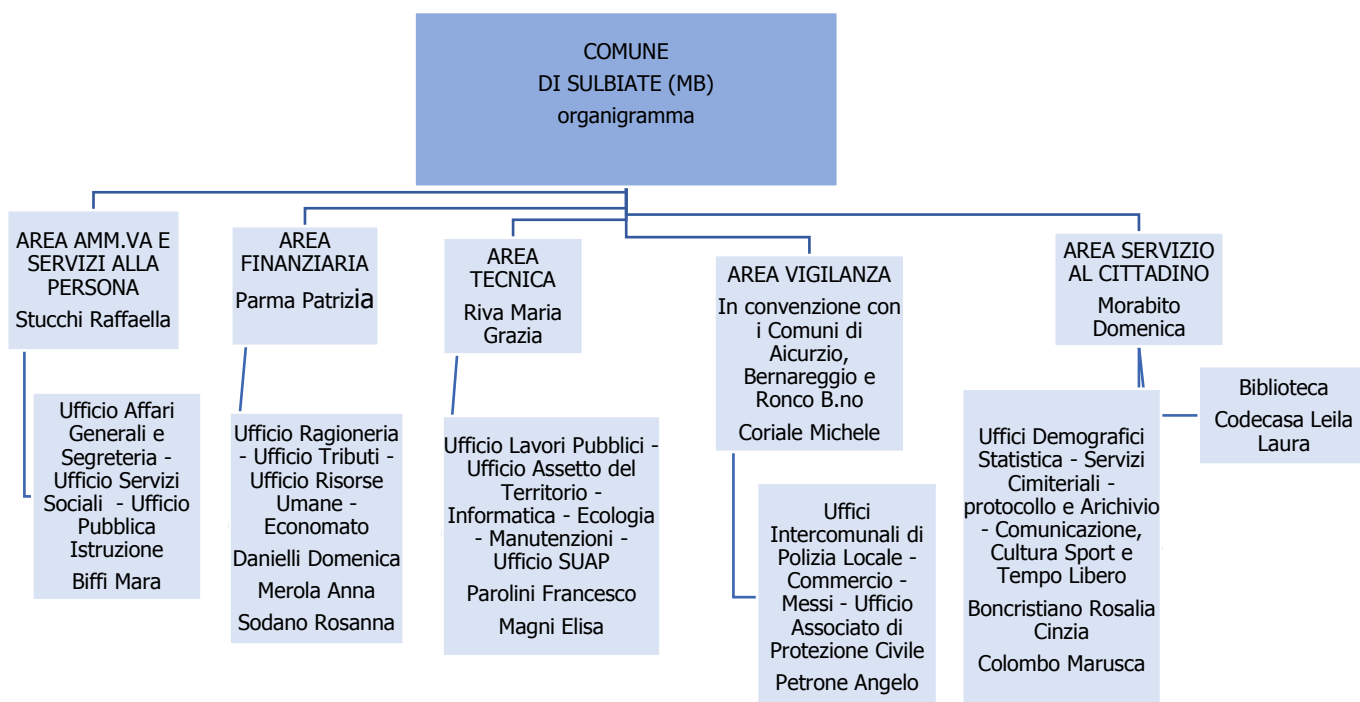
COMUNE
DI SULBIATE (MB)
organigramma

AREA AMM.VA E SERVIZI ALLA PERSONA
Stucchi Raffaella

Ufficio Affari Generali e Segreteria - Ufficio Servizi Sociali - Ufficio Pubblica Istruzione
Biffi Mara

AREA FINANZIARIA
Parma Patrizia

Ufficio Ragioneria - Ufficio Tributi - Ufficio Risorse Umane - Economato
Danielli Domenica
Merola Anna
Sodano Rosanna

AREA TECNICA
Riva Maria Grazia

Ufficio Lavori Pubblici - Ufficio Assetto del Territorio - Informatica - Ecologia - Manutenzioni - Ufficio SUAP
Parolini Francesco
Magni Elisa

AREA VIGILANZA
In convenzione con i Comuni di Aicurzio, Bernareggio e Ronco B.no
Coriale Michele

Uffici Intercomunali di Polizia Locale - Commercio - Messi - Ufficio Associato di Protezione Civile
Petrone Angelo

AREA SERVIZIO AL CITTADINO
Morabito Domenica

Uffici Demografici Statistica - Servizi Cimiteriali - protocollo e Arichivio - Comunicazione, Cultura Sport e Tempo Libero
Boncristiano Rosalia Cinzia
Colombo Marusca

Biblioteca
Codecasa Leila Laura